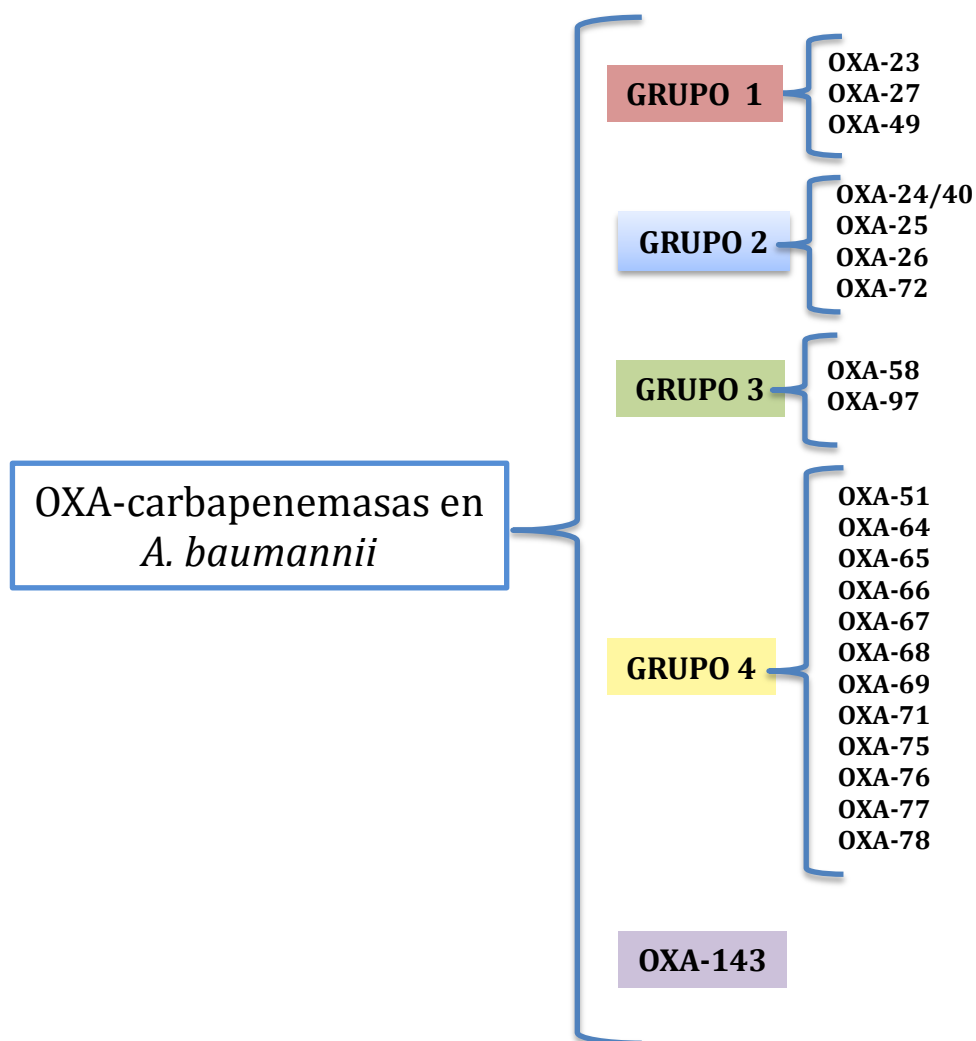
OXA-carbapenemasas en *A. baumannii*

GRUPO 1
OXA-23
OXA-27
OXA-49

GRUPO 2
OXA-24/40
OXA-25
OXA-26
OXA-72

GRUPO 3
OXA-58
OXA-97

GRUPO 4
OXA-51
OXA-64
OXA-65
OXA-66
OXA-67
OXA-68
OXA-69
OXA-71
OXA-75
OXA-76
OXA-77
OXA-78

OXA-143